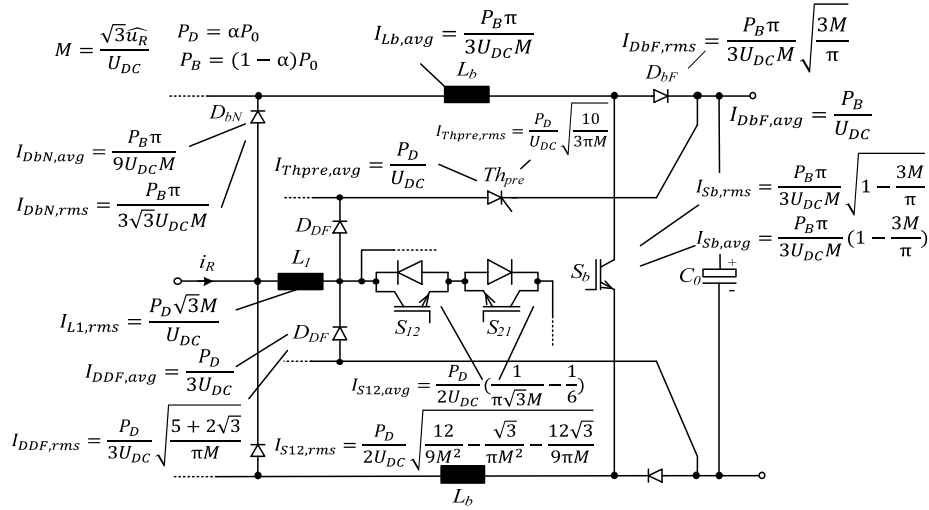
$M = \frac{\sqrt{3}\widehat{u_R}}{U_{DC}}$ $P_D = \alpha P_0$ $P_B = (1-\alpha)P_0$

$I_{Lb,avg} = \frac{P_B \pi}{3U_{DC}M}$

$L_b$

$I_{DbF,rms} = \frac{P_B \pi}{3U_{DC}M}\sqrt{\frac{3M}{\pi}}$

$D_{bF}$

$I_{DbF,avg} = \frac{P_B}{U_{DC}}$

$D_{bN}$

$I_{DbN,avg} = \frac{P_B \pi}{9U_{DC}M}$

$I_{DbN,rms} = \frac{P_B \pi}{3\sqrt{3}U_{DC}M}$

$I_{Thpre,rms} = \frac{P_D}{U_{DC}}\sqrt{\frac{10}{3\pi M}}$

$I_{Thpre,avg} = \frac{P_D}{U_{DC}}$

$Th_{pre}$

$I_{Sb,rms} = \frac{P_B \pi}{3U_{DC}M}\sqrt{1-\frac{3M}{\pi}}$

$I_{Sb,avg} = \frac{P_B \pi}{3U_{DC}M}(1-\frac{3M}{\pi})$

$D_{DF}$

$i_R$

$L_I$

$S_b$

$C_0$

+

-

$I_{L1,rms} = \frac{P_D\sqrt{3}M}{U_{DC}}$

$S_{12}$ $S_{21}$

$D_{DF}$

$I_{DDF,avg} = \frac{P_D}{3U_{DC}}$

$I_{S12,avg} = \frac{P_D}{2U_{DC}}(\frac{1}{\pi\sqrt{3}M} - \frac{1}{6})$

$I_{DDF,rms} = \frac{P_D}{3U_{DC}}\sqrt{\frac{5+2\sqrt{3}}{\pi M}}$

$I_{S12,rms} = \frac{P_D}{2U_{DC}}\sqrt{\frac{12}{9M^2} - \frac{\sqrt{3}}{\pi M^2} - \frac{12\sqrt{3}}{9\pi M}}$

$L_b$